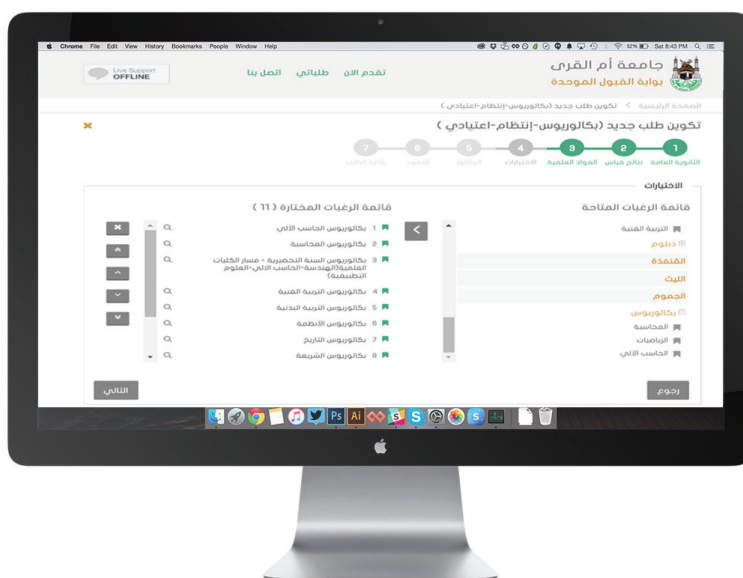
Chrome File Edit View History Bookmarks People Window Help
52% Sat 8:43 PM

Live Support OFFLINE

تقدم الان طلباتي اتصل بنا

جامعة أم القرى
بوابة القبول الموحدة

الصفحة الرئيسية > تكوين طلب جديد (بكالوريوس-إنتظام-اعتيادي)

تكوين طلب جديد (بكالوريوس-إنتظام-اعتيادي)

1 الثانوية العامة 2 نتائج قياس 3 المواد العلمية 4 الاختيارات 5 البدائل 6 المعدل 7 تأكيد الطلب

الاختيارات

قائمة الرغبات المتاحة
التربية الفنية
دبلوم
القنفذة
الليث
الجموم
بكالوريوس
المحاسبة
الرياضيات
الحاسب الآلي

قائمة الرغبات المختارة ( 11 )
1 بكالوريوس الحاسب الآلي
2 بكالوريوس المحاسبة
3 بكالوريوس السنة التحضيرية - مسار الكليات العلمية(الهندسة-الحاسب الآلي-العلوم التطبيقية)
4 بكالوريوس التربية الفنية
5 بكالوريوس التربية البدنية
6 بكالوريوس الأنظمة
7 بكالوريوس التاريخ
8 بكالوريوس الشريعة

رجوع
التالي